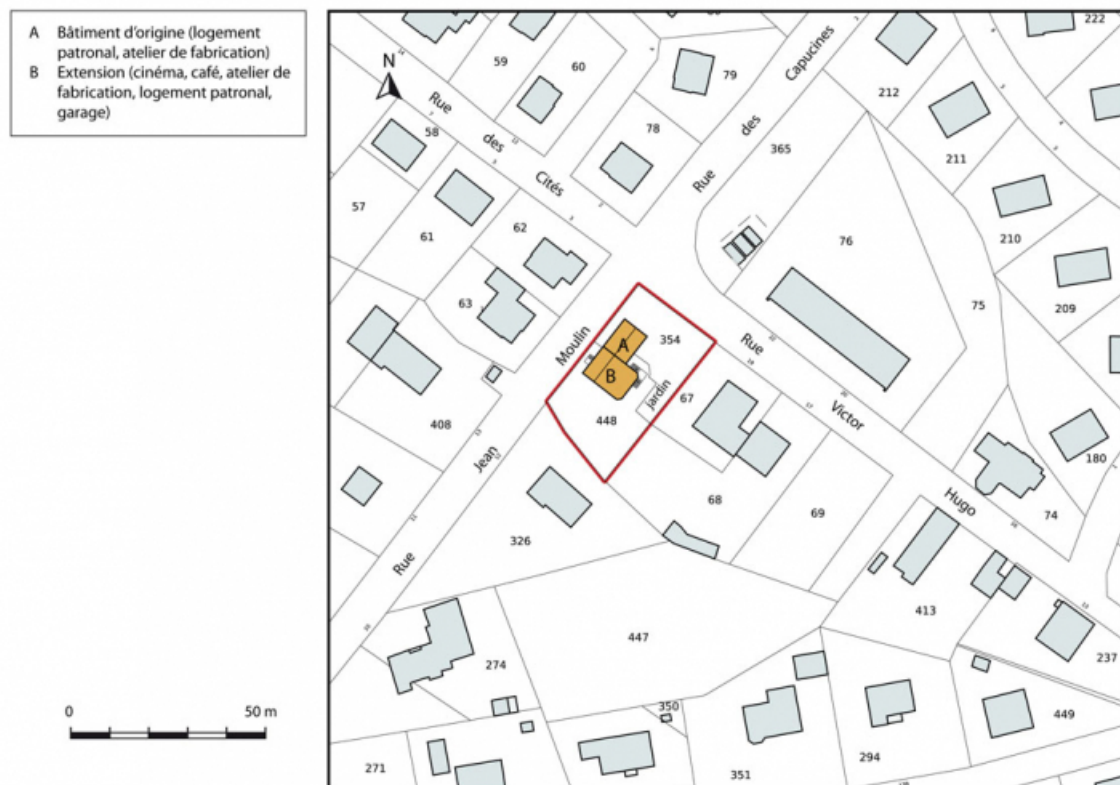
A Bâtiment d'origine (logement patronal, atelier de fabrication)
B Extension (cinéma, café, atelier de fabrication, logement patronal, garage)

0 50 m

N

222

59 60 79 Rue des Capucines 212

Rue des Cités 58 78 365 211

57 61 62 76 210

63 75 209

Moulin A 354 Rue

B jardin 67

408 448 Victor 180

Jean 68

Hugo 74

326 69

Rue 413

447 237

274

350 449

271 351 294